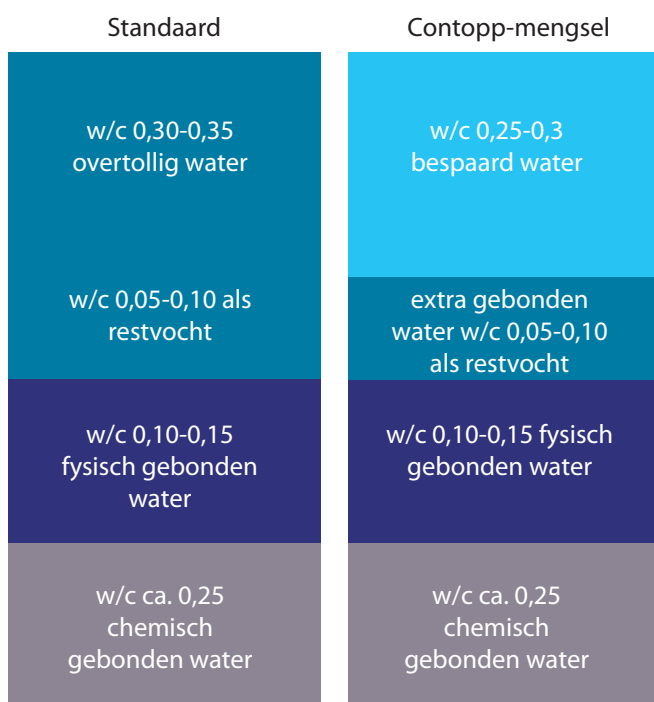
| Standaard | Contopp-mengsel |
|---|---|
| w/c 0,30-0,35 overtollig water | w/c 0,25-0,3 bespaard water |
| w/c 0,05-0,10 als restvocht | extra gebonden water w/c 0,05-0,10 als restvocht |
| w/c 0,10-0,15 fysisch gebonden water | w/c 0,10-0,15 fysisch gebonden water |
| w/c ca. 0,25 chemisch gebonden water | w/c ca. 0,25 chemisch gebonden water |